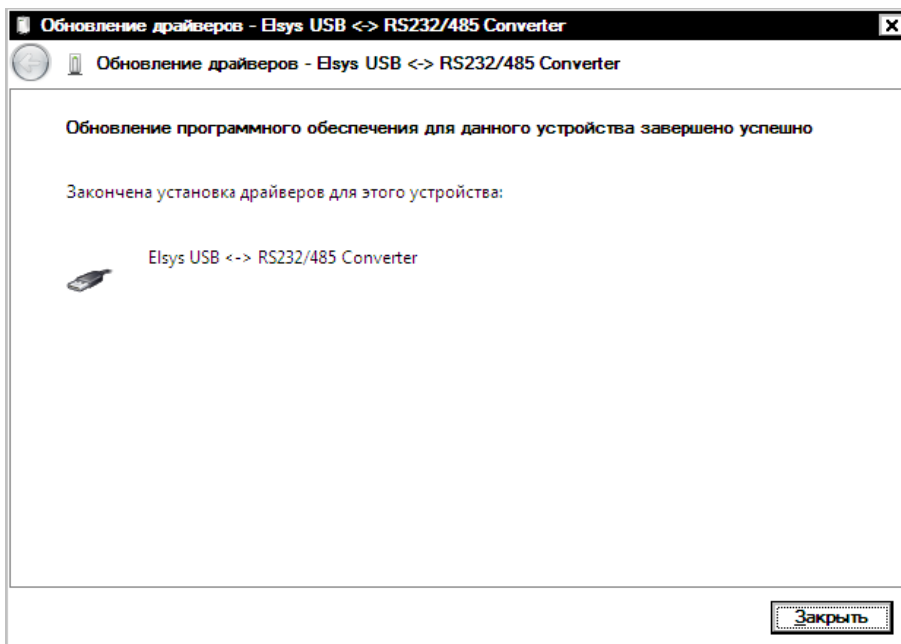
Обновление драйверов - Elsys USB <-> RS232/485 Converter

Обновление драйверов - Elsys USB <-> RS232/485 Converter

Обновление программного обеспечения для данного устройства завершено успешно

Закончена установка драйверов для этого устройства:

Elsys USB <-> RS232/485 Converter

Закрыть